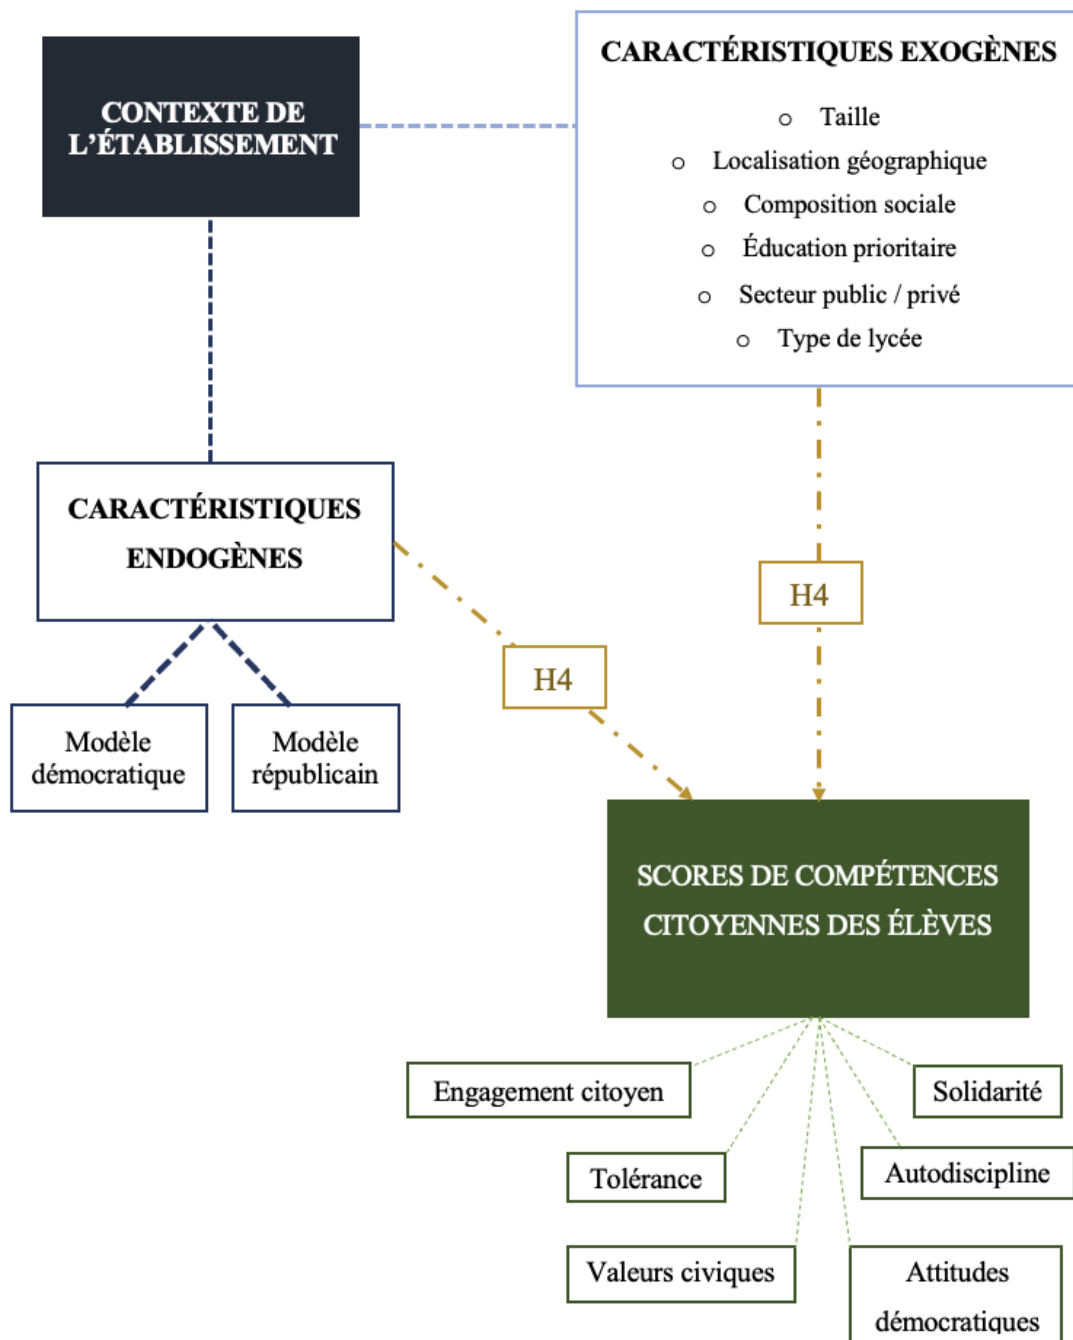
CONTEXTE DE L'ÉTABLISSEMENT

CARACTÉRISTIQUES EXOGÈNES

o Taille
o Localisation géographique
o Composition sociale
o Éducation prioritaire
o Secteur public / privé
o Type de lycée

CARACTÉRISTIQUES ENDOGÈNES

Modèle démocratique

Modèle républicain

H4

H4

SCORES DE COMPÉTENCES CITOYENNES DES ÉLÈVES

Engagement citoyen

Solidarité

Tolérance

Autodiscipline

Valeurs civiques

Attitudes démocratiques